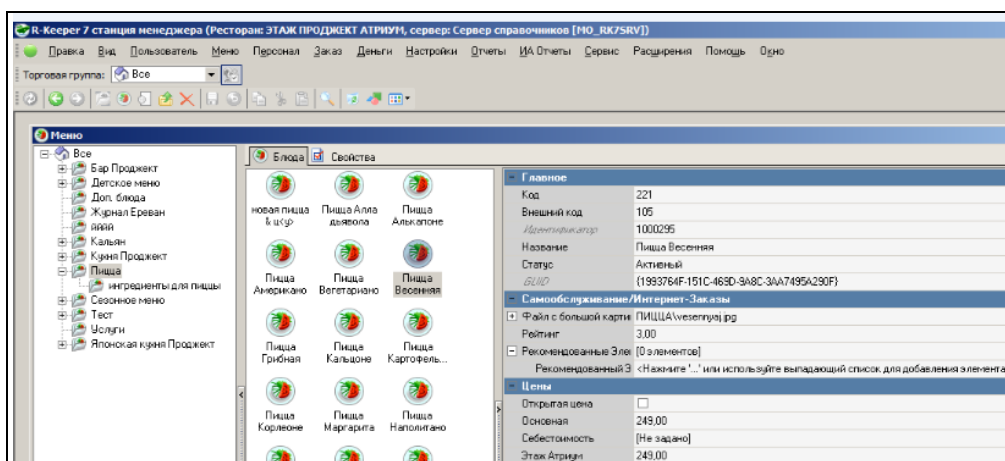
R-Keeper 7 станция менеджера (Ресторан: ЭТАЖ ПРОДЖЕКТ АТРИУМ, сервер: Сервер справочников [MO_RK7SRV])

Правка Вид Пользователь Меню Персонал Заказ Деньги Настройки Отчеты ИА Отчеты Сервис Расширения Помощь Окно

Торговая группа: Все

Меню

Все
Бар Проджект
Детское меню
Доп. блюда
Журнал Ереван
аааа
Кальян
Кухня Проджект
Пицца
ингредиенты для пиццы
Сезонное меню
Тест
Услуги
Японская кухня Проджект

Блюда Свойства

новая пицца & щ'р
Пицца Алла дьявола
Пицца Алькапоне
Пицца Американо
Пицца Вегетариано
Пицца Весенняя
Пицца Грибная
Пицца Кальцоне
Пицца Картофель...
Пицца Корлеоне
Пицца Маргарита
Пицца Наполитано

| Главное | |
|---|---|
| Код | 221 |
| Внешний код | 105 |
| Идентификатор | 1000295 |
| Название | Пицца Весенняя |
| Статус | Активный |
| GUID | {1993764F-151C-469D-9A8C-3AA7495A290F} |
| Самообслуживание/Интернет-Заказы | |
| Файл с большой карти | ПИЦЦА\vesennyaj.jpg |
| Рейтинг | 3,00 |
| Рекомендованные Эле | [0 элементов] |
| Рекомендованный Э | <Нажмите '...' или используйте выпадающий список для добавления элемента |
| Цены | |
| Открытая цена | ☐ |
| Основная | 249,00 |
| Себестоимость | [Не задано] |
| Этаж Атриум | 249,00 |